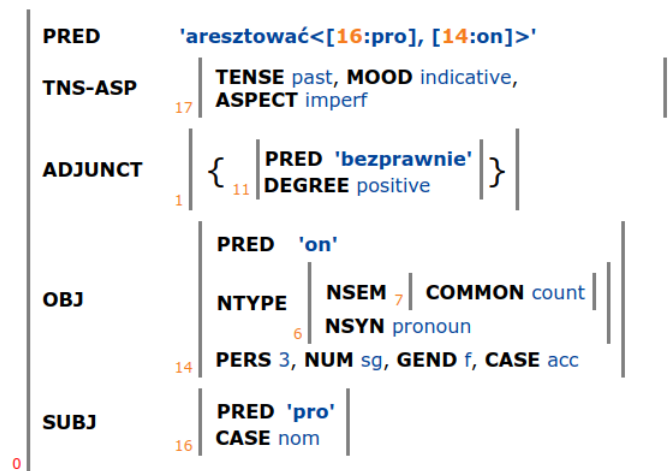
PRED 'aresztować<[16:pro], [14:on]>'

TNS-ASP 17 TENSE past, MOOD indicative, ASPECT imperf

ADJUNCT 1 { 11 PRED 'bezprawnie' DEGREE positive }

OBJ 14 PRED 'on'
NTYPE 6 NSEM 7 COMMON count
NSYN pronoun
PERS 3, NUM sg, GEND f, CASE acc

SUBJ 16 PRED 'pro' CASE nom

0